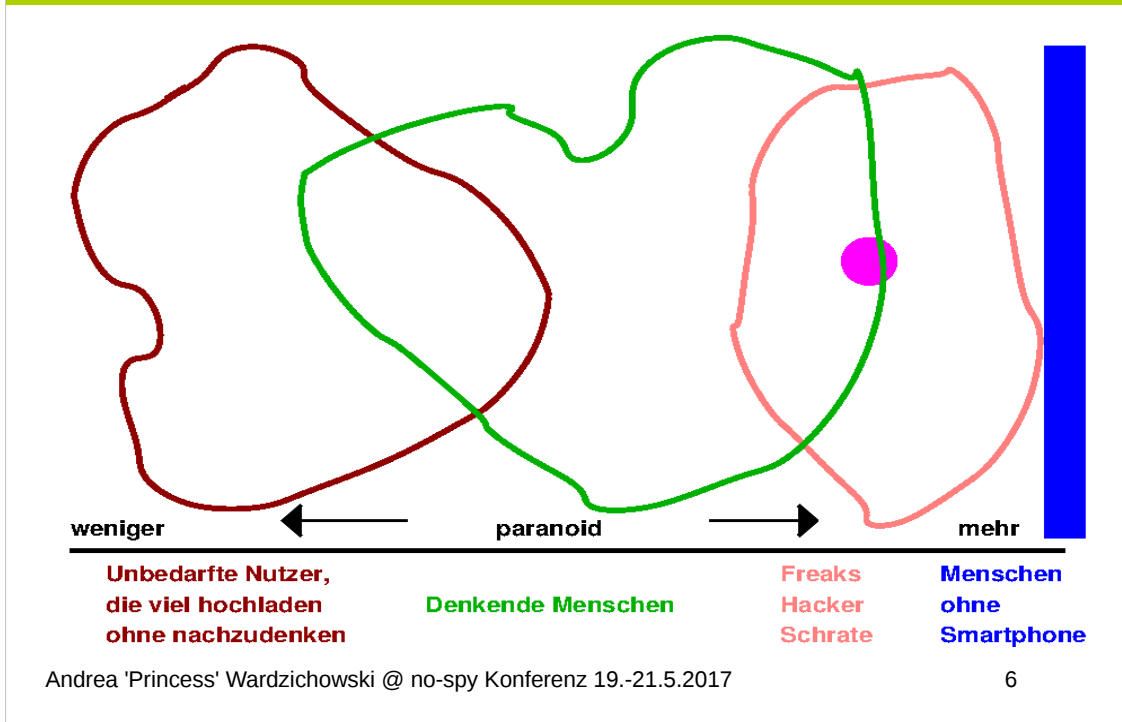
weniger paranoid mehr

Unbedarfte Nutzer, die viel hochladen ohne nachzudenken

Denkende Menschen

Freaks
Hacker
Schrate

Menschen ohne Smartphone

Andrea 'Princess' Wardzichowski @ no-spy Konferenz 19.-21.5.2017 6